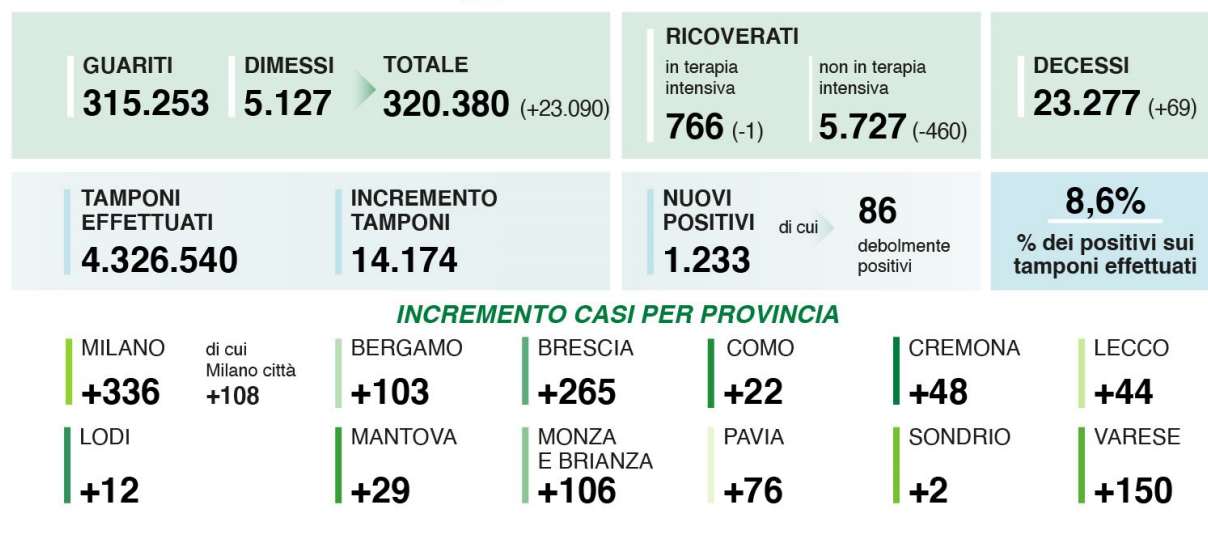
GUARITI
315.253

DIMESSI
5.127

TOTALE
320.380 (+23.090)

RICOVERATI
in terapia intensiva
766 (-1)

non in terapia intensiva
5.727 (-460)

DECESSI
23.277 (+69)

TAMPONI EFFETTUATI
4.326.540

INCREMENTO TAMPONI
14.174

NUOVI POSITIVI
1.233

di cui
86
debolmente positivi

8,6%
% dei positivi sui tamponi effettuati

INCREMENTO CASI PER PROVINCIA

MILANO
+336

di cui Milano città
+108

BERGAMO
+103

BRESCIA
+265

COMO
+22

CREMONA
+48

LECCO
+44

LODI
+12

MANTOVA
+29

MONZA E BRIANZA
+106

PAVIA
+76

SONDRIO
+2

VARESE
+150